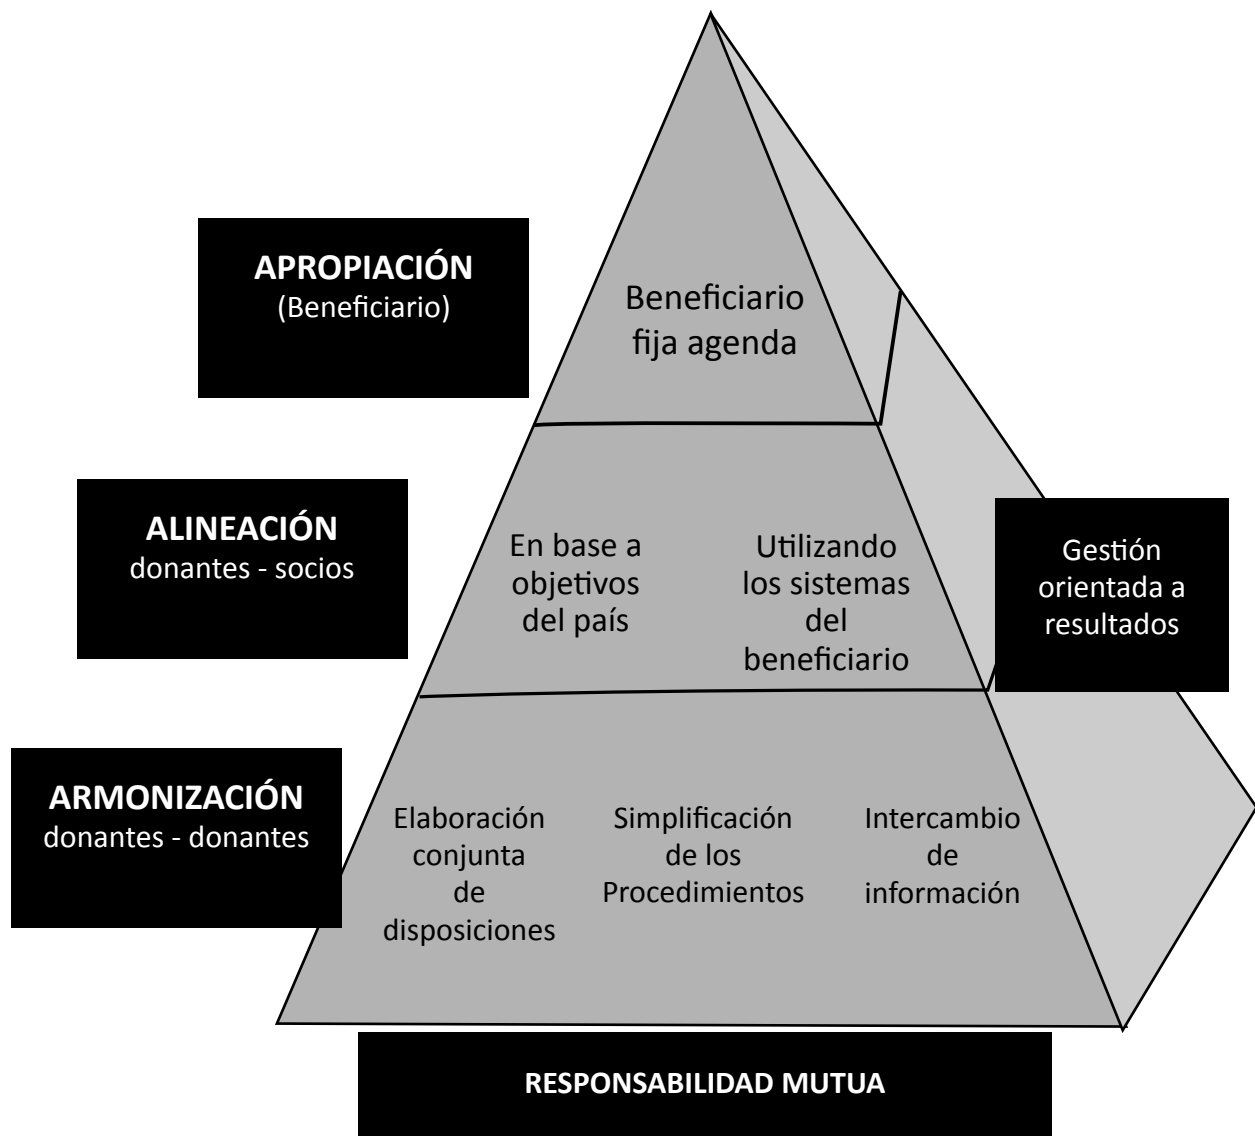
APROPIACIÓN
(Beneficiario)

Beneficiario fija agenda

ALINEACIÓN
donantes - socios

En base a objetivos del país

Utilizando los sistemas del beneficiario

Gestión orientada a resultados

ARMONIZACIÓN
donantes - donantes

Elaboración conjunta de disposiciones

Simplificación de los Procedimientos

Intercambio de información

RESPONSABILIDAD MUTUA